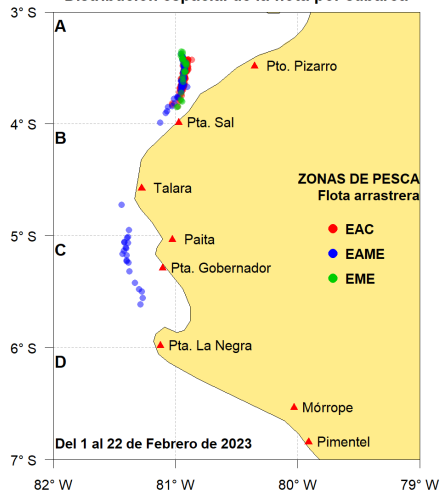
Distribución espacial de la flota por cubierta

3° S
4° S
5° S
6° S
7° S

A
B
C
D

Pto. Pizarro
Pta. Sal
Talara
Paita
Pta. Gobernador
Pta. La Negra
Mórrope
Pimentel

ZONAS DE PESCA
Flota arrastrera
EAC
EAME
EME

Del 1 al 22 de Febrero de 2023

82° W
81° W
80° W
79° W